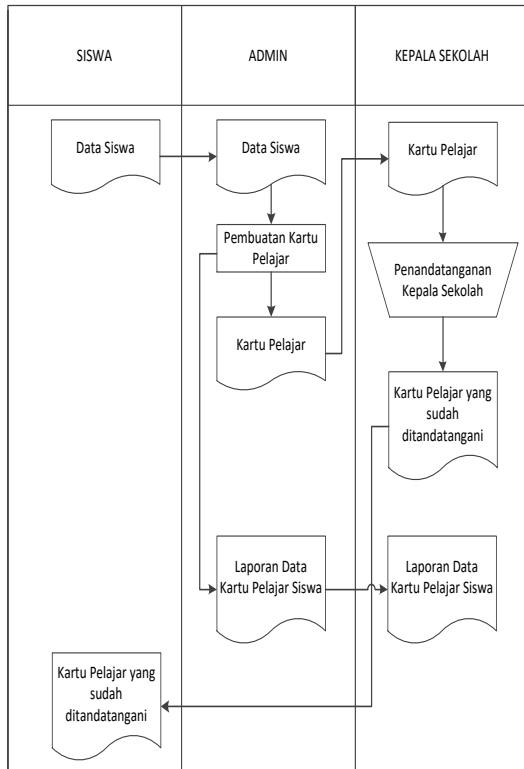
| SISWA | ADMIN | KEPALA SEKOLAH |
|---|---|---|

Data Siswa

Data Siswa

Pembuatan Kartu Pelajar

Kartu Pelajar

Kartu Pelajar

Penandatanganan Kepala Sekolah

Kartu Pelajar yang sudah ditandatangani

Laporan Data Kartu Pelajar Siswa

Laporan Data Kartu Pelajar Siswa

Kartu Pelajar yang sudah ditandatangani